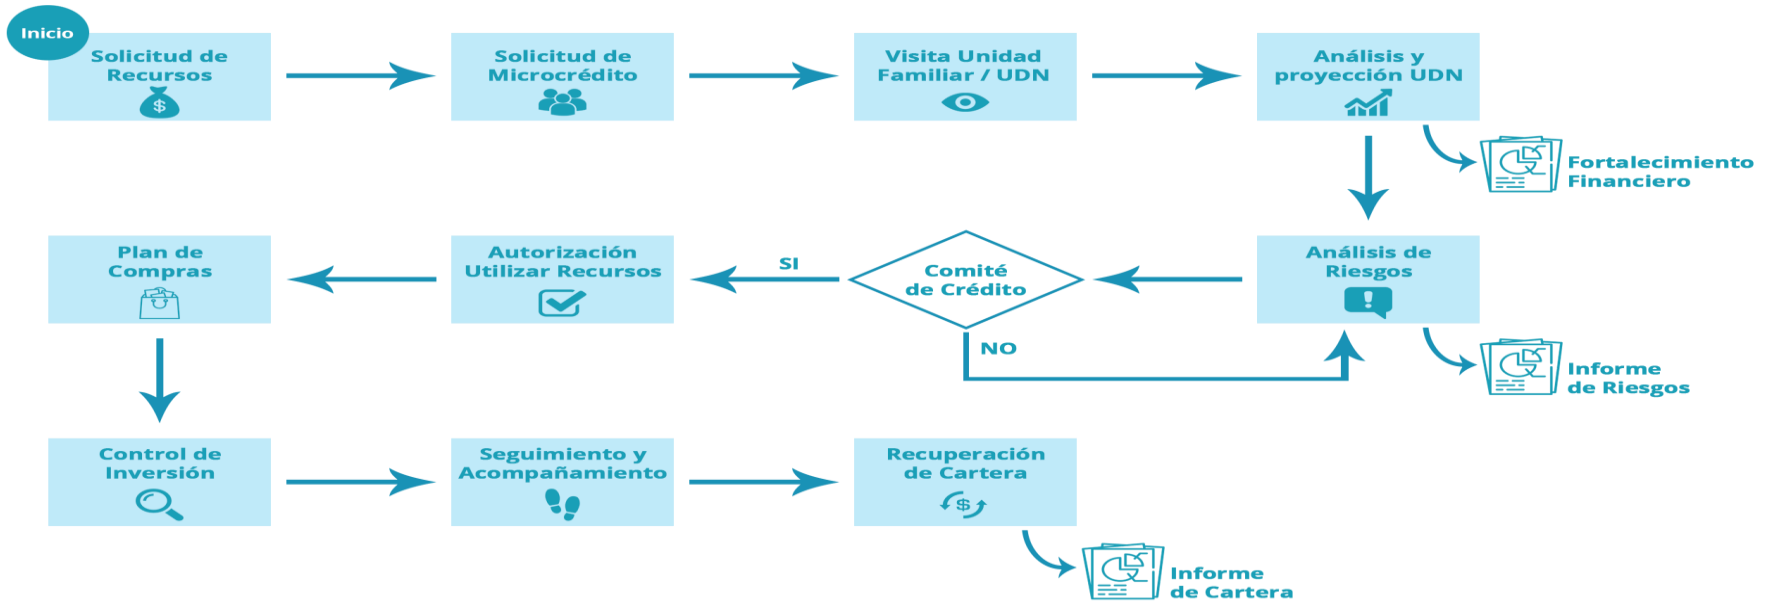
Inicio

Solicitud de Recursos

Solicitud de Microcrédito

Visita Unidad Familiar / UDN

Análisis y proyección UDN

Fortalecimiento Financiero

Plan de Compras

Autorización Utilizar Recursos

SI

Comité de Crédito

NO

Análisis de Riesgos

Informe de Riesgos

Control de Inversión

Seguimiento y Acompañamiento

Recuperación de Cartera

Informe de Cartera